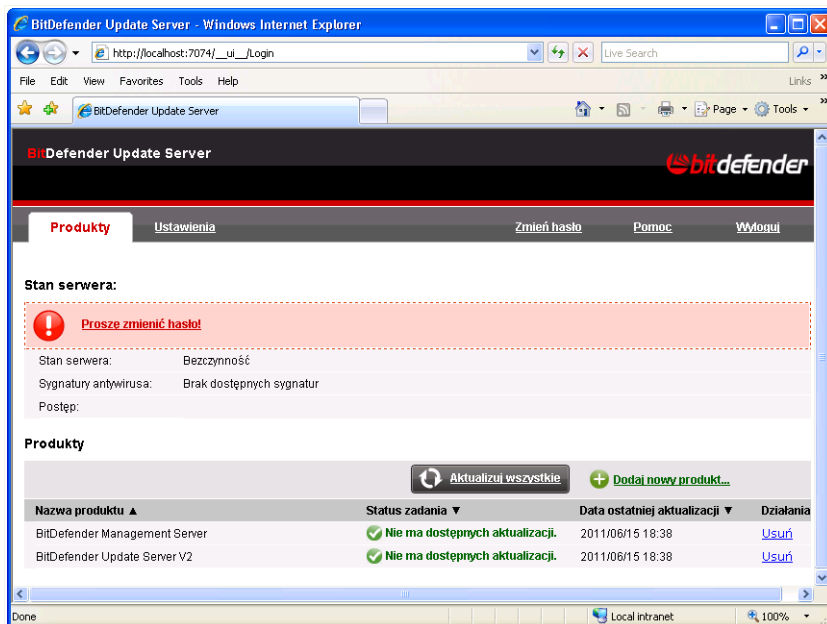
BitDefender Update Server - Windows Internet Explorer

http://localhost:7074/__ui__/Login

Live Search

File Edit View Favorites Tools Help

Links

BitDefender Update Server

Page Tools

BitDefender Update Server

bitdefender

Produkty Ustawienia Zmień hasło Pomoc Wyloguj

Stan serwera:

Prosze zmienić hasło!

| | |
|---|---|
| Stan serwera: | Bezczynność |
| Sygnatury antywirusa: | Brak dostępnych sygnatur |
| Postęp: | |

Produkty

Aktualizuj wszystkie

Dodaj nowy produkt...

| Nazwa produktu ▲ | Status zadania ▼ | Data ostatniej aktualizacji ▼ | Działania |
|---|---|---|---|
| BitDefender Management Server | Nie ma dostępnych aktualizacji. | 2011/06/15 18:38 | Usuń |
| BitDefender Update Server V2 | Nie ma dostępnych aktualizacji. | 2011/06/15 18:38 | Usuń |

Done

Local intranet

100%